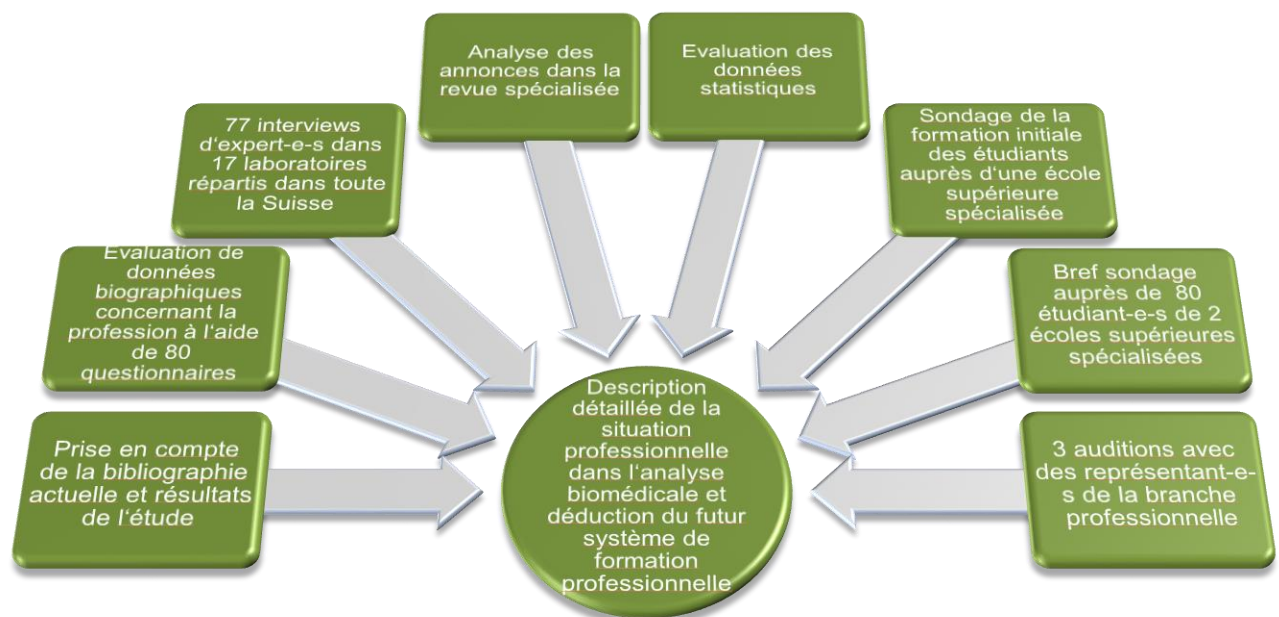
Analyse des annonces dans la revue spécialisée

Evaluation des données statistiques

77 interviews d'expert-e-s dans 17 laboratoires répartis dans toute la Suisse

Sondage de la formation initiale des étudiants auprès d'une école supérieure spécialisée

Evaluation de données biographiques concernant la profession à l'aide de 80 questionnaires

Bref sondage auprès de 80 étudiant-e-s de 2 écoles supérieures spécialisées

Prise en compte de la bibliographie actuelle et résultats de l'étude

Description détaillée de la situation professionnelle dans l'analyse biomédicale et déduction du futur système de formation professionnelle

3 auditions avec des représentant-e-s de la branche professionnelle